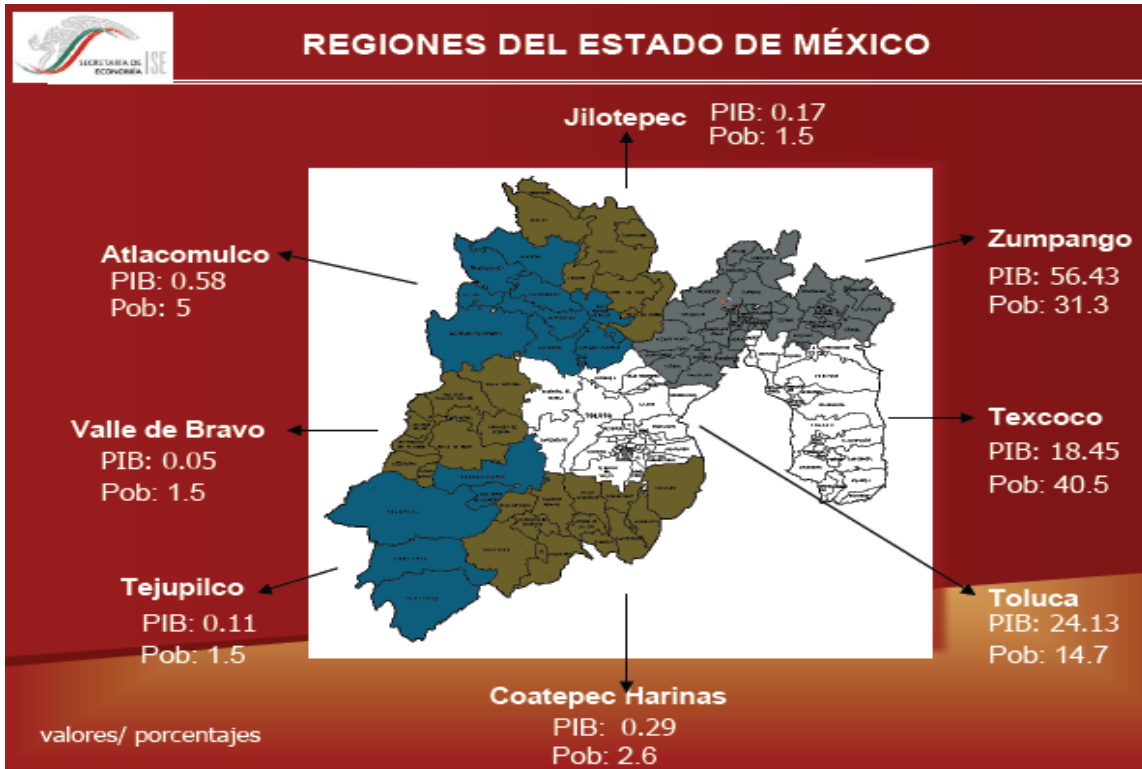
SECRETARÍA DE ECONOMÍA | SE

REGIONES DEL ESTADO DE MÉXICO

Jilotepec PIB: 0.17
Pob: 1.5

Atlacomulco
PIB: 0.58
Pob: 5

Zumpango
PIB: 56.43
Pob: 31.3

Valle de Bravo
PIB: 0.05
Pob: 1.5

Texcoco
PIB: 18.45
Pob: 40.5

Tejupilco
PIB: 0.11
Pob: 1.5

Toluca
PIB: 24.13
Pob: 14.7

Coatepec Harinas
PIB: 0.29
Pob: 2.6

valores/ porcentajes